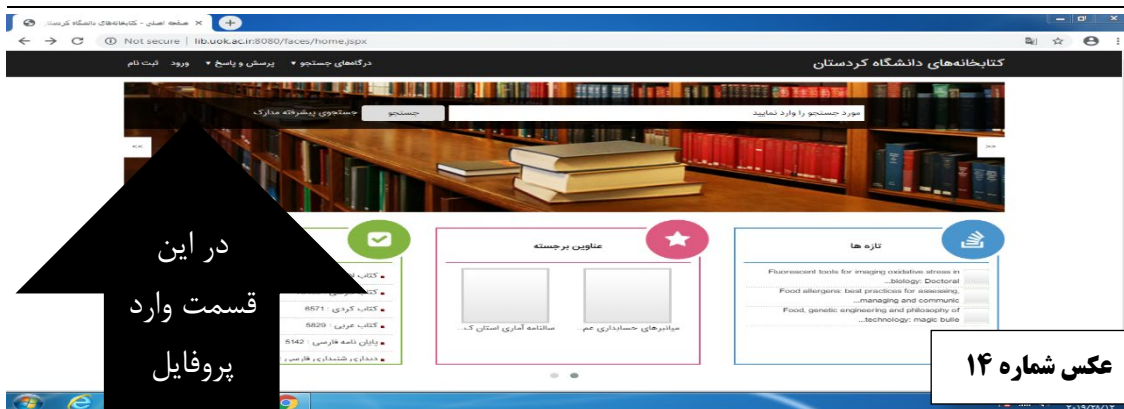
صفحه اصلی - کتابخانه‌های دانشگاه کردستان

Not secure | lib.uok.ac.ir:8080/faces/home.jspx

کتابخانه‌های دانشگاه کردستان

درگاههای جستجو ▾ پرسش و پاسخ ▾ ورود ثبت نام

مورد جستجو را وارد نمایید

جستجو

جستجوی پیشرفته مدارک

تازه ها

Fluorescent tools for imaging oxidative stress in biology: Doctoral...

Food allergens: best practices for assessing, managing and communic...

Food, genetic engineering and philosophy of technology: magic bulle...

عناوین برجسته

مبانیرهای حسابداری عم

سالنامه آماری استان ک...

کتاب لا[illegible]

کتا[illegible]

کتاب کردی : 6571

کتاب عربی : 5829

پایان نامه فارسی : 5142

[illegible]

در این قسمت وارد پروفایل

عکس شماره ۱۴